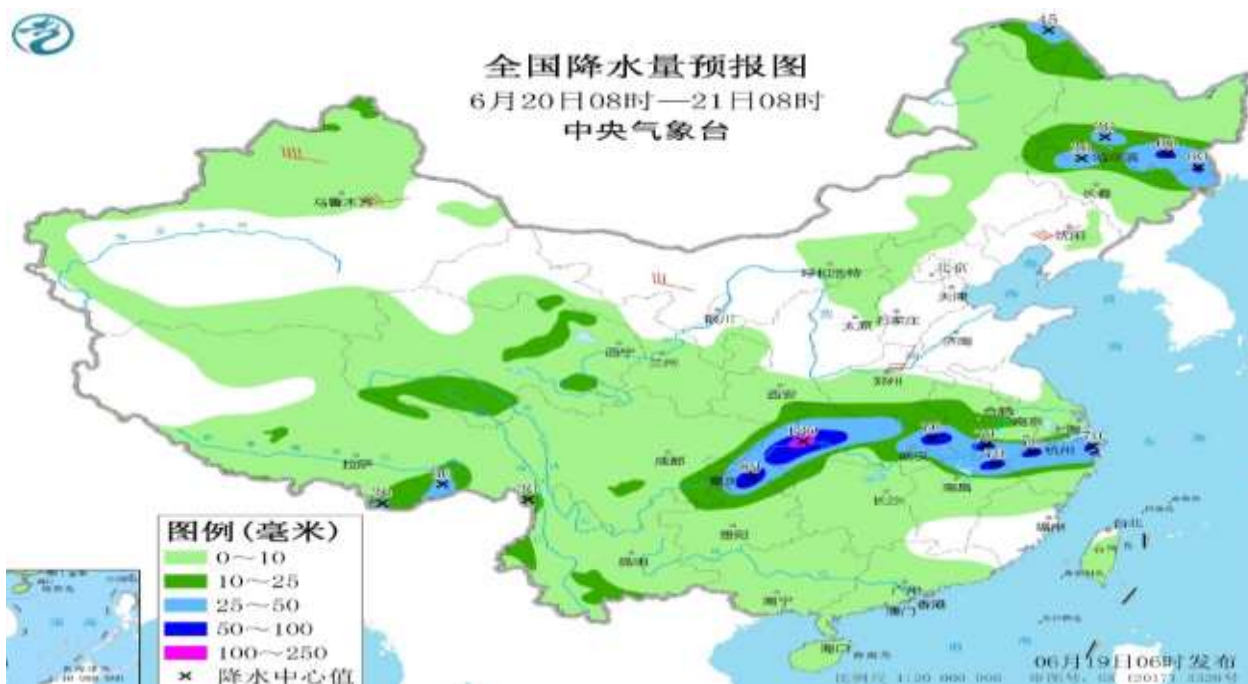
全国降水量预报图
6月20日08时—21日08时
中央气象台

45

乌鲁木齐

哈尔滨
长春
沈阳
呼和浩特
北京
天津
银川
太原
石家庄
济南
西宁
兰州
郑州
西安
合肥
南京
杭州
武汉
南昌
长沙
成都
重庆
拉萨
贵阳
昆明
福州
台北
南宁
广州
香港
澳门
海口

图例(毫米)
0～10
10～25
25～50
50～100
100～250
× 降水中心值

06月19日06时发布